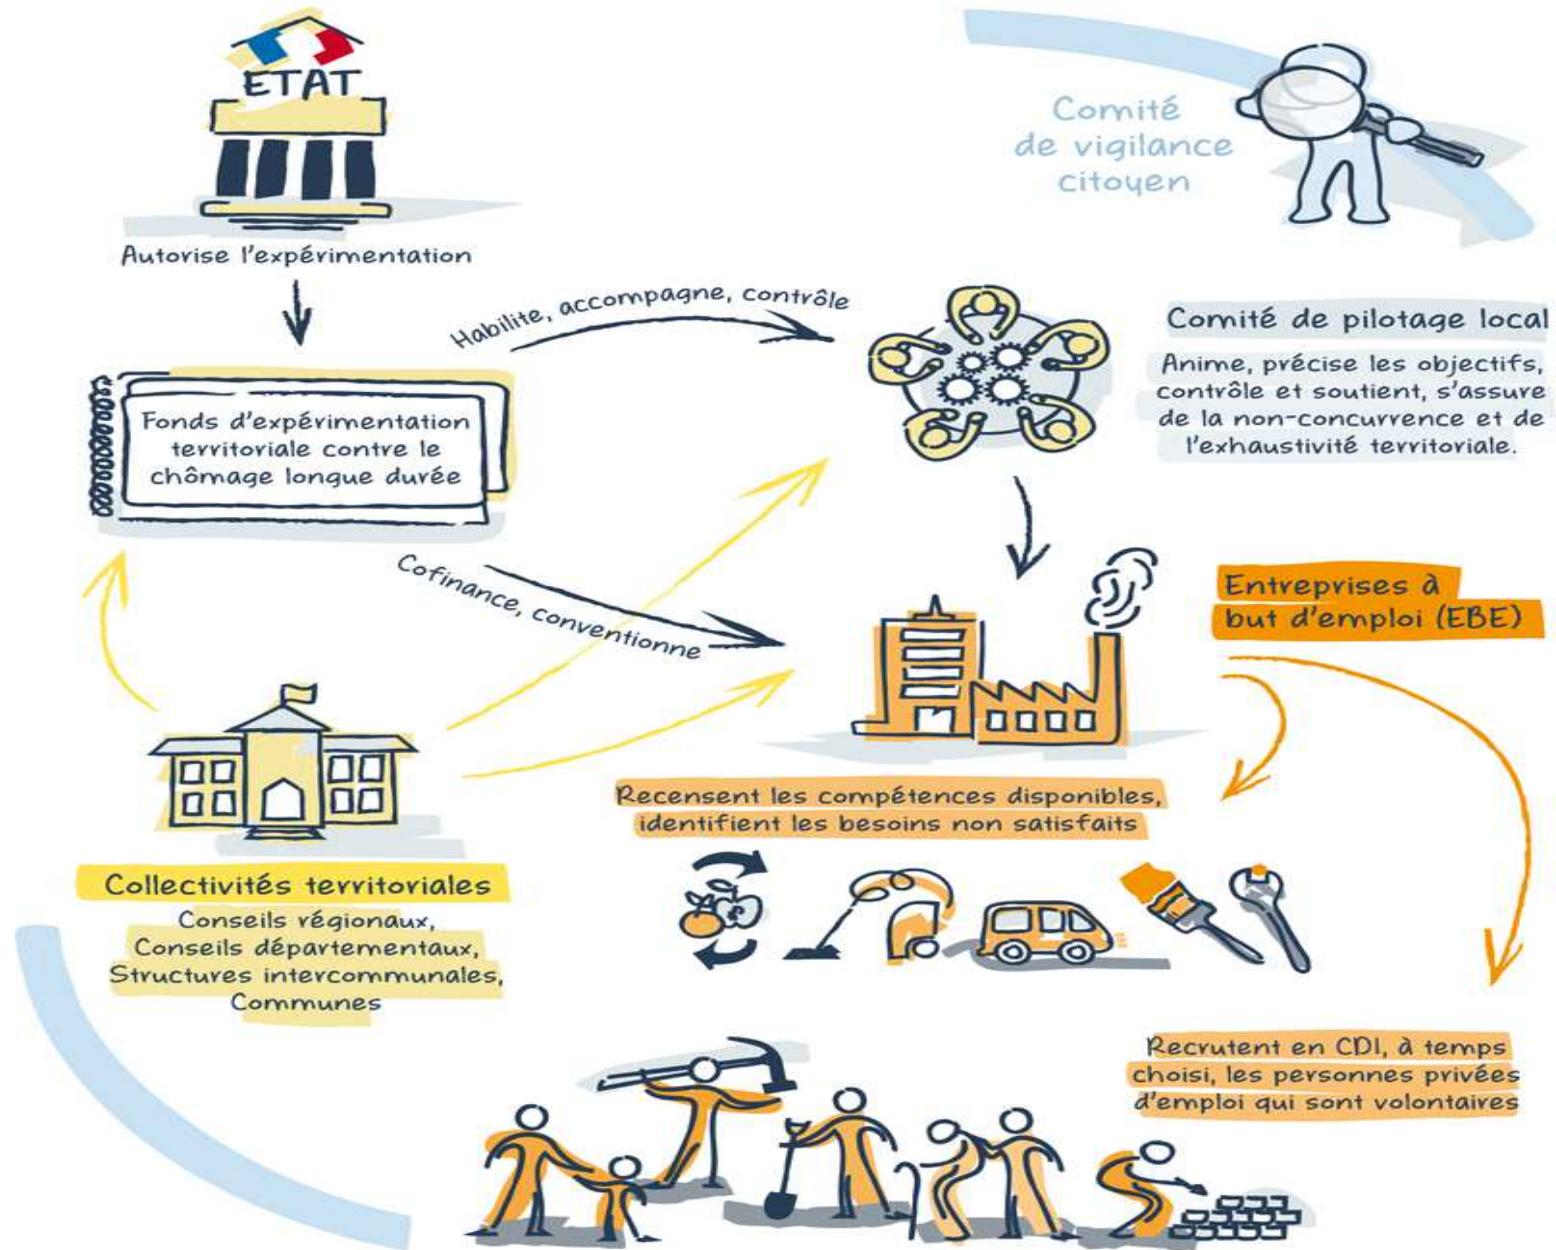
ETAT

Autorise l'expérimentation

Comité de vigilance citoyen

Habilite, accompagne, contrôle

Comité de pilotage local

Anime, précise les objectifs, contrôle et soutient, s'assure de la non-concurrence et de l'exhaustivité territoriale.

Fonds d'expérimentation territoriale contre le chômage longue durée

Cofinance, conventionne

Entreprises à but d'emploi (EBE)

Recensent les compétences disponibles, identifient les besoins non satisfaits

Collectivités territoriales

Conseils régionaux, Conseils départementaux, Structures intercommunales, Communes

Recrutent en CDI, à temps choisi, les personnes privées d'emploi qui sont volontaires